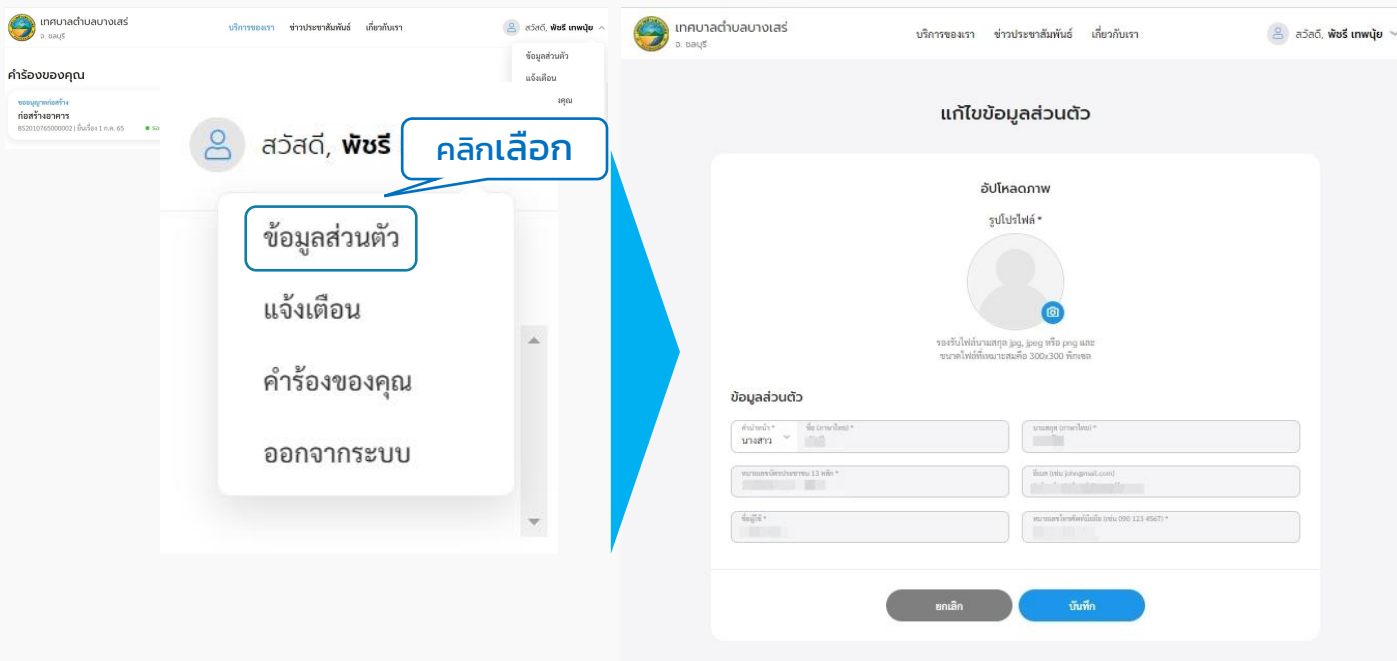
เทศบาลตำบลบางเสร่
อ. ชลบุรี

บริการของเรา ข่าวประชาสัมพันธ์ เกี่ยวกับเรา

สวัสดี, พัชรี เทพนุ้ย

ข้อมูลส่วนตัว
แจ้งเตือน
คุณ

คำร้องของคุณ

ขออนุญาตก่อสร้าง
ก่อสร้างอาคาร
BS2010765000002 | ยื่นเรื่อง 1 ก.ค. 65

สวัสดี, พัชรี

คลิกเลือก

ข้อมูลส่วนตัว
แจ้งเตือน
คำร้องของคุณ
ออกจากระบบ

เทศบาลตำบลบางเสร่
อ. ชลบุรี

บริการของเรา ข่าวประชาสัมพันธ์ เกี่ยวกับเรา

สวัสดี, พัชรี เทพนุ้ย

แก้ไขข้อมูลส่วนตัว

อัปโหลดภาพ

รูปโปรไฟล์ *

รองรับไฟล์นามสกุล jpg, jpeg หรือ png และ ขนาดไฟล์ที่เหมาะสมคือ 300x300 พิกเซล

ข้อมูลส่วนตัว

คำนำหน้า *
นางสาว
ชื่อ (ภาษาไทย) *
นามสกุล (ภาษาไทย) *
หมายเลขบัตรประชาชน 13 หลัก *
อีเมล (เช่น john@gmail.com)
ชื่อผู้ใช้ *
หมายเลขโทรศัพท์มือถือ (เช่น 090 123 4567) *

ยกเลิก
บันทึก